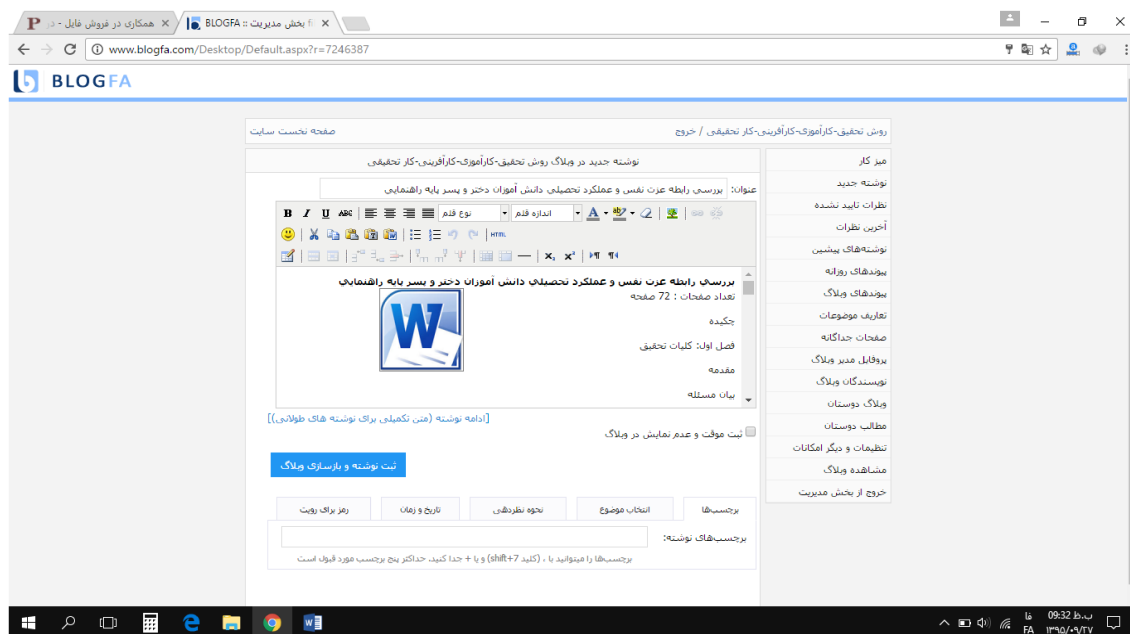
همکاری در فروش فایل - ف
BLOGFA :: بخش مدیریت
www.blogfa.com/Desktop/Default.aspx?r=7246387
BLOGFA

روش تحقیق-کارآموزی-کارآفرینی-کار تحقیقی / خروج
صفحه نخست سایت

نوشته جدید در وبلاگ روش تحقیق-کارآموزی-کارآفرینی-کار تحقیقی

میز کار
نوشته جدید
نظرات تایید نشده
آخرین نظرات
نوشته‌های پیشین
پیوندهای روزانه
پیوندهای وبلاگ
تعاریف موضوعات
صفحات جداگانه
پروفایل مدیر وبلاگ
نویسندگان وبلاگ
وبلاگ دوستان
مطالب دوستان
تنظیمات و دیگر امکانات
مشاهده وبلاگ
خروج از بخش مدیریت

عنوان: بررسی رابطه عزت نفس و عملکرد تحصیلی دانش آموزان دختر و پسر پایه راهنمایی

B I U ABC نوع قلم اندازه قلم A
HTML
$x_2$ $x^2$

بررسی رابطه عزت نفس و عملکرد تحصیلی دانش آموزان دختر و پسر پایه راهنمایی
تعداد صفحات : 72 صفحه
چکیده
فصل اول: کلیات تحقیق
مقدمه
بیان مسئله

[ادامه نوشته (متن تکمیلی برای نوشته های طولانی)]
ثبت موقت و عدم نمایش در وبلاگ
ثبت نوشته و بازسازی وبلاگ

برچسب‌ها | انتخاب موضوع | نحوه نظردهی | تاریخ و زمان | رمز برای رویت
برچسب‌های نوشته:
برچسب‌ها را میتوانید با ، (کلید shift+7) و یا + جدا کنید. حداکثر پنج برچسب مورد قبول است

فا FA 09:32 ب.ظ ۱۳۹۵/۰۹/۲۷